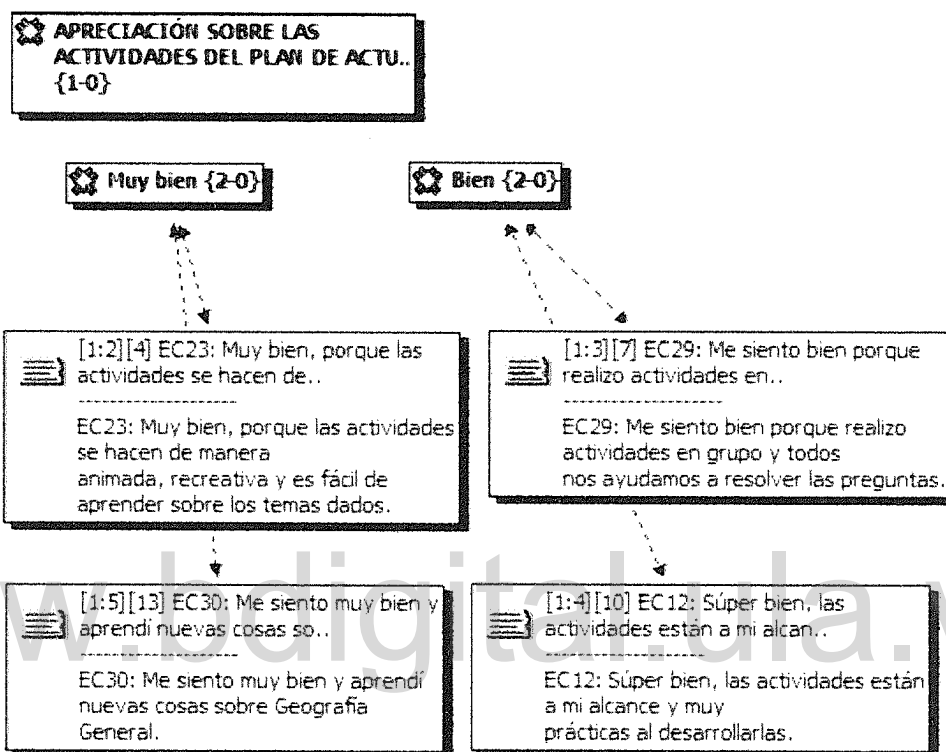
APRECIACIÓN SOBRE LAS ACTIVIDADES DEL PLAN DE ACTU.. {1-0}

Muy bien {2-0}

Bien {2-0}

[1:2][4] EC23: Muy bien, porque las actividades se hacen de..
--------------------
EC23: Muy bien, porque las actividades se hacen de manera
animada, recreativa y es fácil de aprender sobre los temas dados.

[1:3][7] EC29: Me siento bien porque realizo actividades en..
--------------------
EC29: Me siento bien porque realizo actividades en grupo y todos
nos ayudamos a resolver las preguntas.

[1:5][13] EC30: Me siento muy bien y aprendí nuevas cosas so..
--------------------
EC30: Me siento muy bien y aprendí nuevas cosas sobre Geografía General.

[1:4][10] EC12: Súper bien, las actividades están a mi alcan..
--------------------
EC12: Súper bien, las actividades están a mi alcance y muy
prácticas al desarrollarlas.

www.bdigital.ula.ve